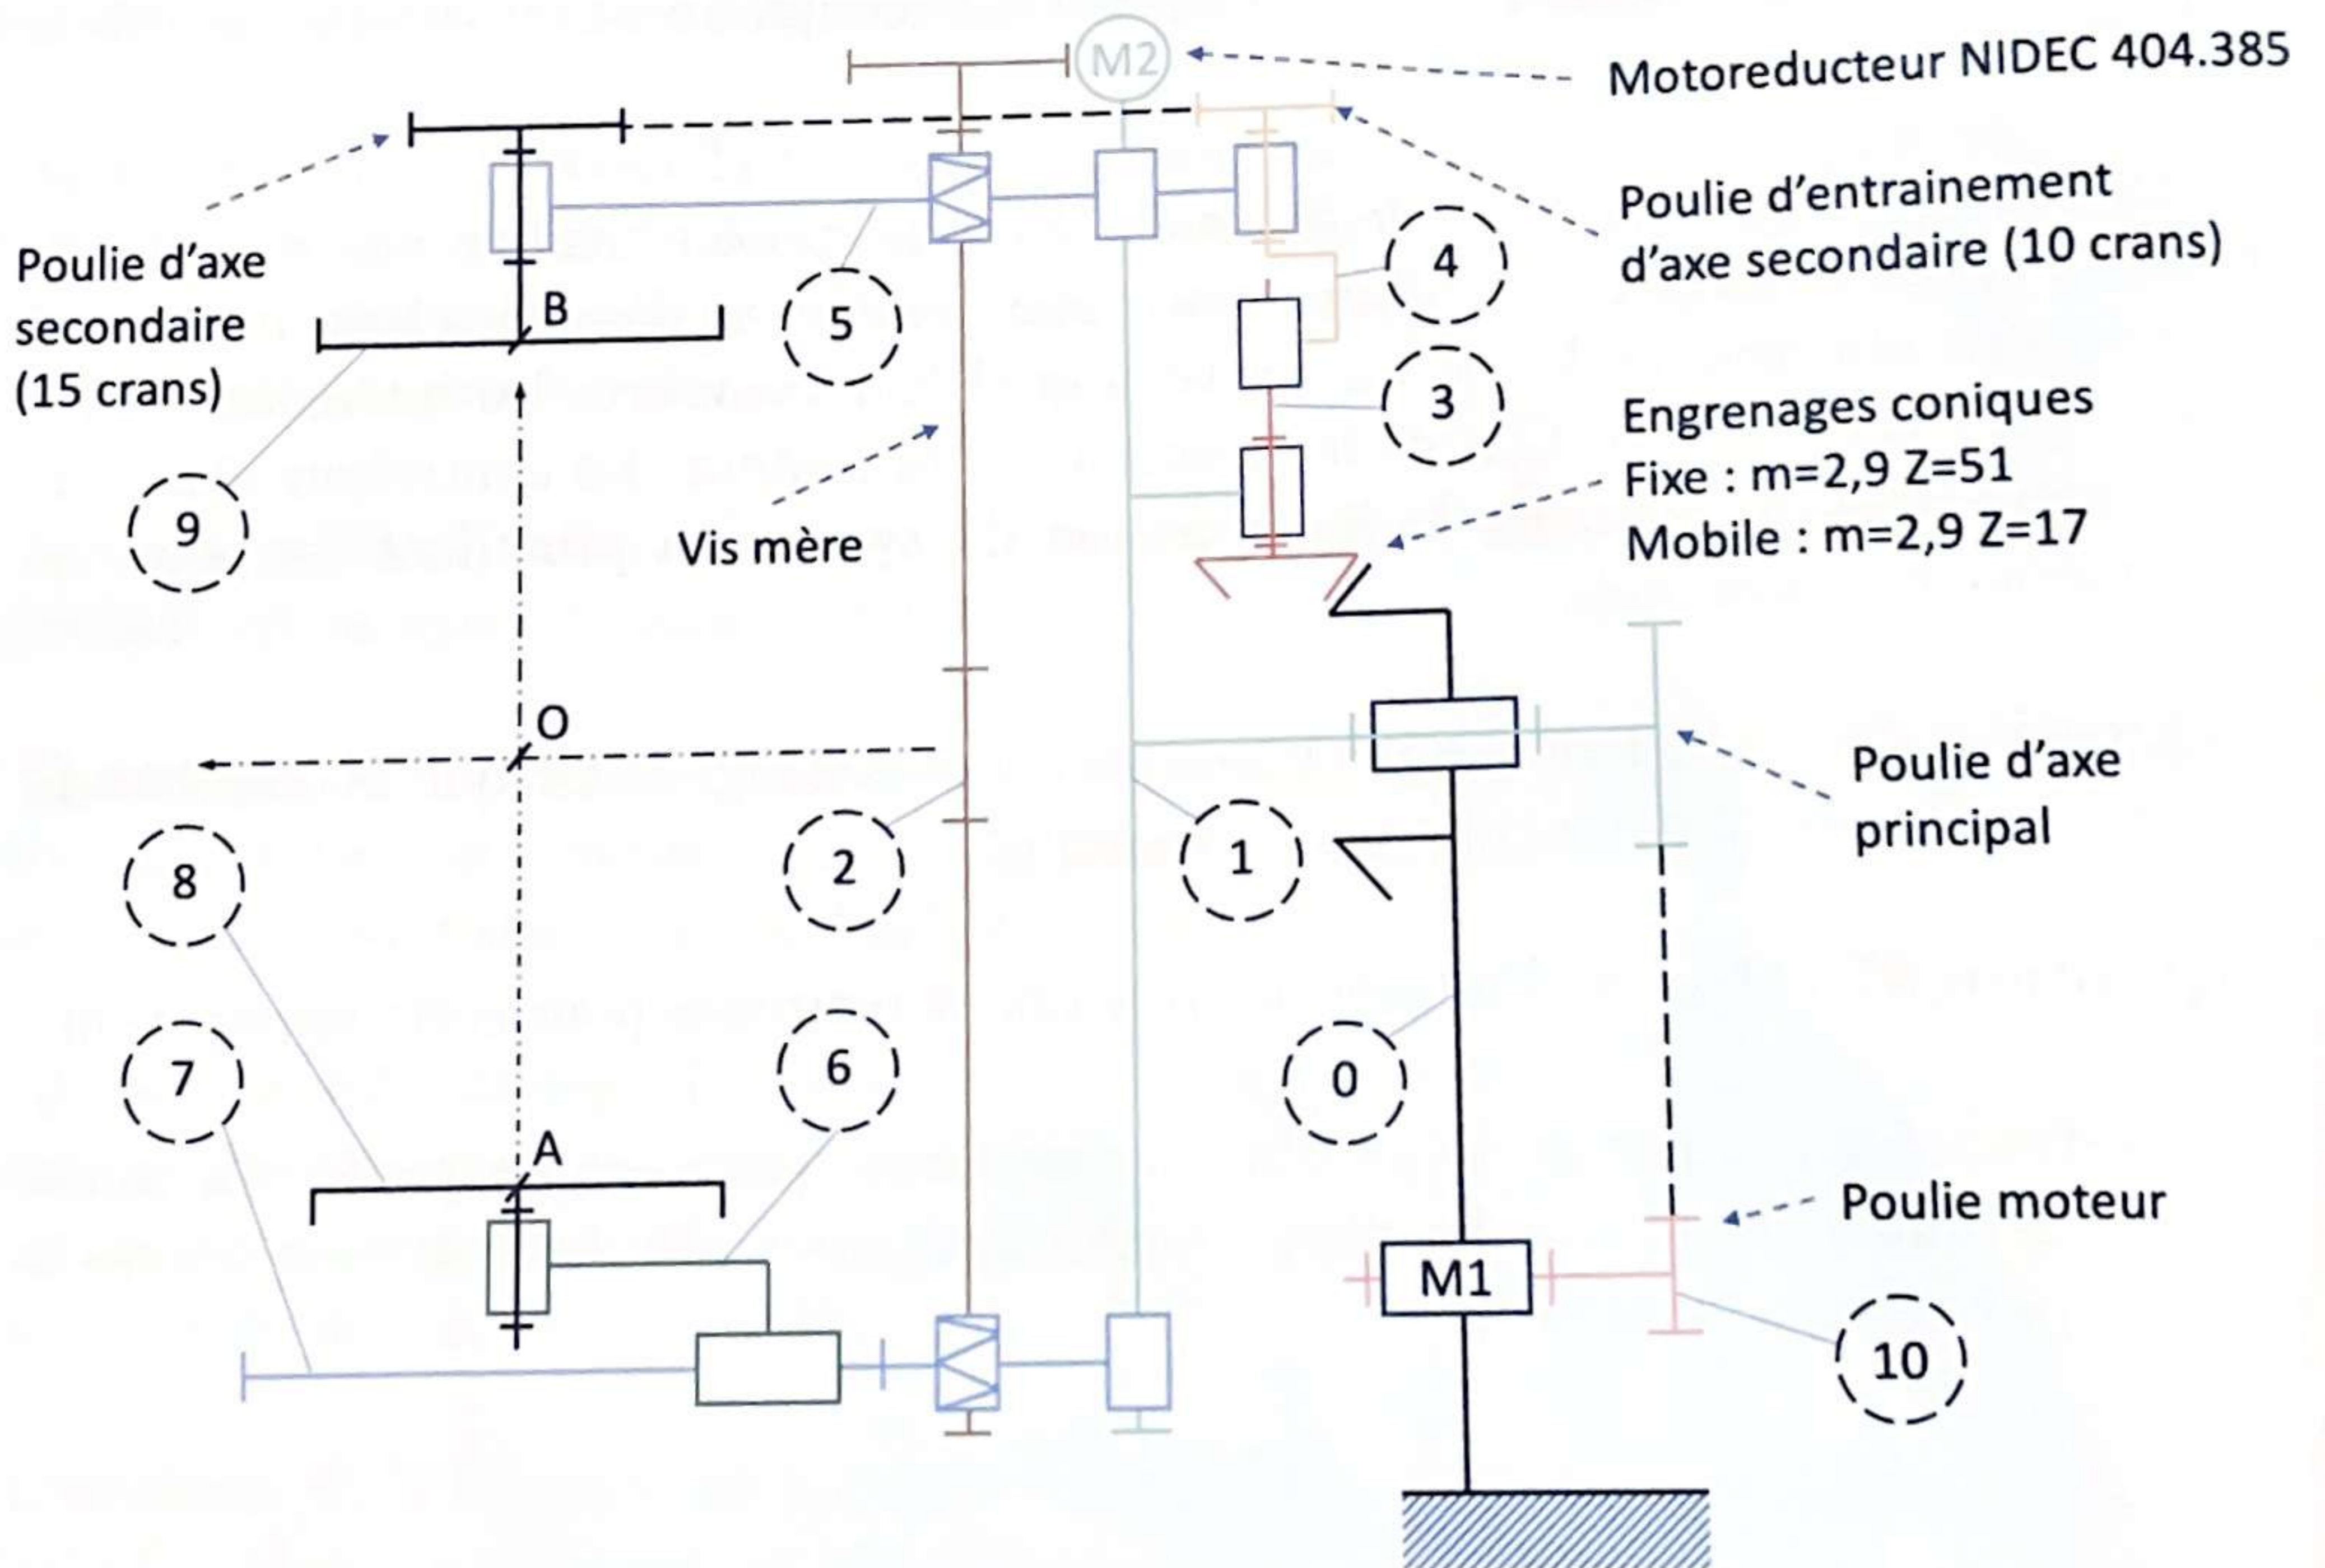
M2

Motoreducteur NIDEC 404.385

Poulie d'entrainement d'axe secondaire (10 crans)

Poulie d'axe secondaire (15 crans)

B

5

4

3

9

Vis mère

Engrenages coniques
Fixe : m=2,9 Z=51
Mobile : m=2,9 Z=17

O

Poulie d'axe principal

8

2

1

7

6

0

A

Poulie moteur

M1

10